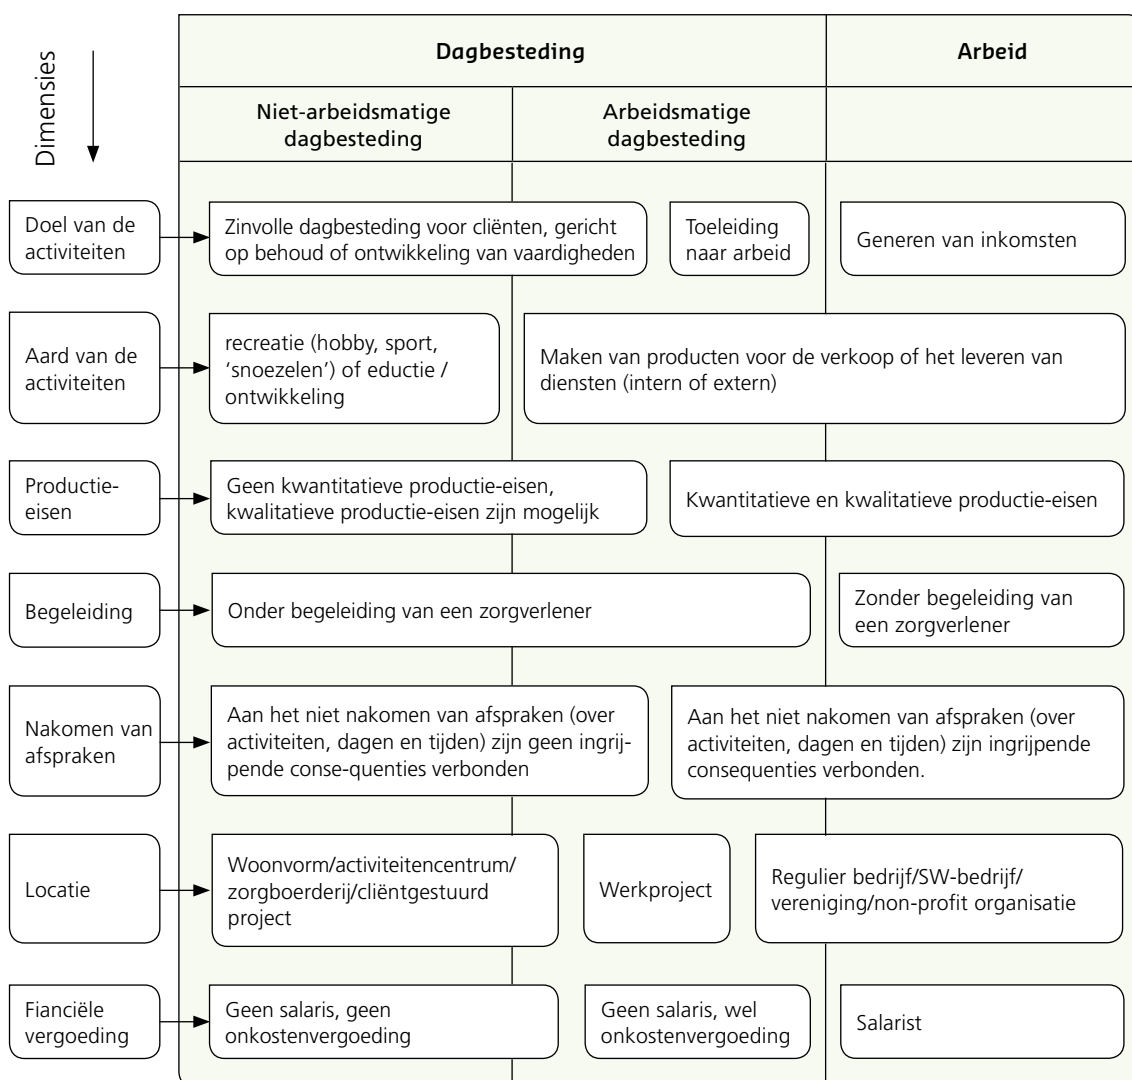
Dimensies

| | Dagbesteding | | Arbeid |
|---|---|---|---|
| | Niet-arbeidsmatige dagbesteding | Arbeidsmatige dagbesteding | |
| Doel van de activiteiten | Zinvolle dagbesteding voor cliënten, gericht op behoud of ontwikkeling van vaardigheden | Toeleiding naar arbeid | Generen van inkomsten |
| Aard van de activiteiten | recreatie (hobby, sport, 'snoezelen') of eductie / ontwikkeling | Maken van producten voor de verkoop of het leveren van diensten (intern of extern) | |
| Productie-eisen | Geen kwantitatieve productie-eisen, kwalitatieve productie-eisen zijn mogelijk | Kwantitatieve en kwalitatieve productie-eisen | |
| Begeleiding | Onder begeleiding van een zorgverlener | | Zonder begeleiding van een zorgverlener |
| Nakomen van afspraken | Aan het niet nakomen van afspraken (over activiteiten, dagen en tijden) zijn geen ingrijpende conse-quenties verbonden | Aan het niet nakomen van afspraken (over activiteiten, dagen en tijden) zijn ingrijpende consequenties verbonden. | |
| Locatie | Woonvorm/activiteitencentrum/ zorgboerderij/cliëntgestuurd project | Werkproject | Regulier bedrijf/SW-bedrijf/ vereniging/non-profit organisatie |
| Fianciële vergoeding | Geen salaris, geen onkostenvergoeding | Geen salaris, wel onkostenvergoeding | Salarist |